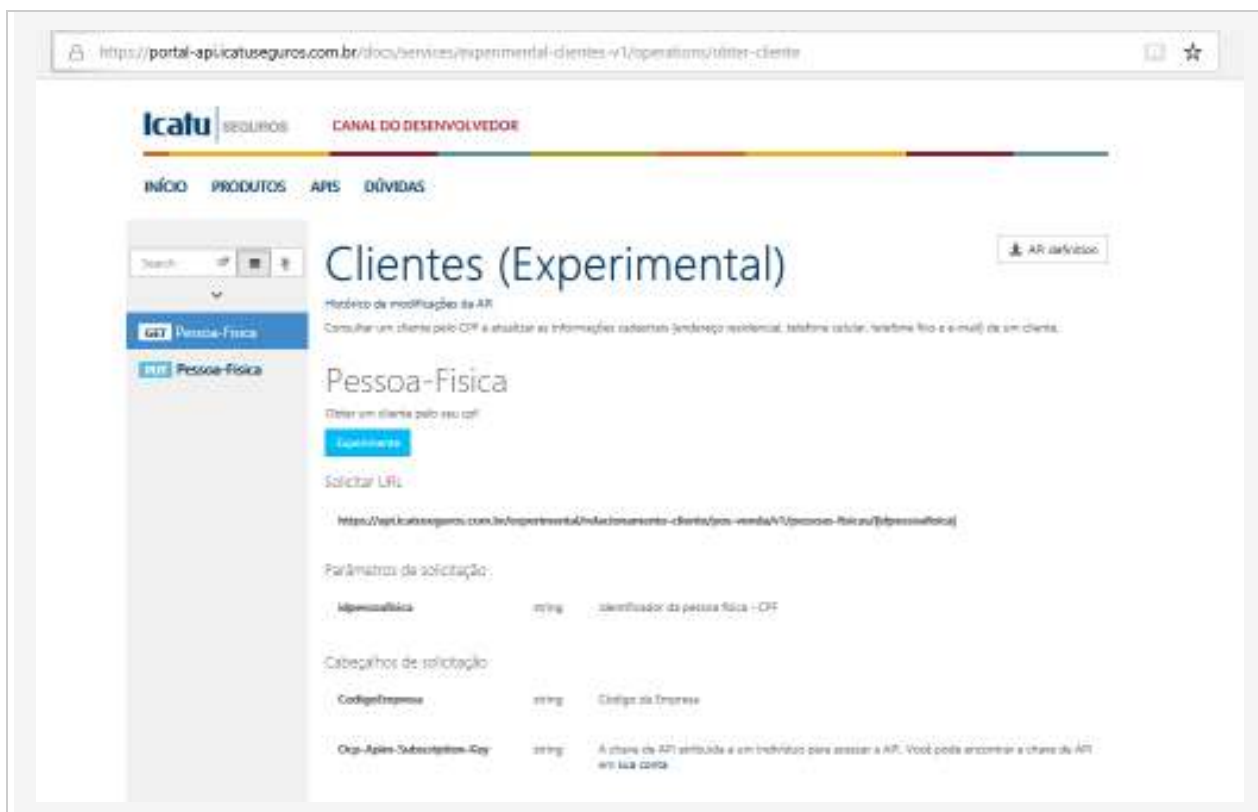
https://portal-api.icatuseguros.com.br/docs/services/experimental-clientes-v1/operations/obter-cliente

Icatu SEGUROS CANAL DO DESENVOLVEDOR

INÍCIO PRODUTOS APIS DÚVIDAS

Search

GET Pessoa-Fisica

PUT Pessoa-Fisica

API definition

Clientes (Experimental)

Histórico de modificações da API

Consultar um cliente pelo CPF e atualizar as informações cadastrais (endereço residencial, telefone celular, telefone fixo e e-mail) de um cliente.

Pessoa-Fisica

Obter um cliente pelo seu cpf

Experimente

Solicitar URL

https://api.icatuseguros.com.br/experimental/relacionamento-cliente/pos-venda/v1/pessoas-fisicas/{idpessoafisica}

Parâmetros de solicitação

| idpessoafisica | string | Identificador da pessoa física - CPF |
|---|---|---|

Cabeçalhos de solicitação

| CodigoEmpresa | string | Código da Empresa |
|---|---|---|
| Ocp-Apim-Subscription-Key | string | A chave de API atribuída a um indivíduo para acessar a API. Você pode encontrar a chave de API em sua conta |